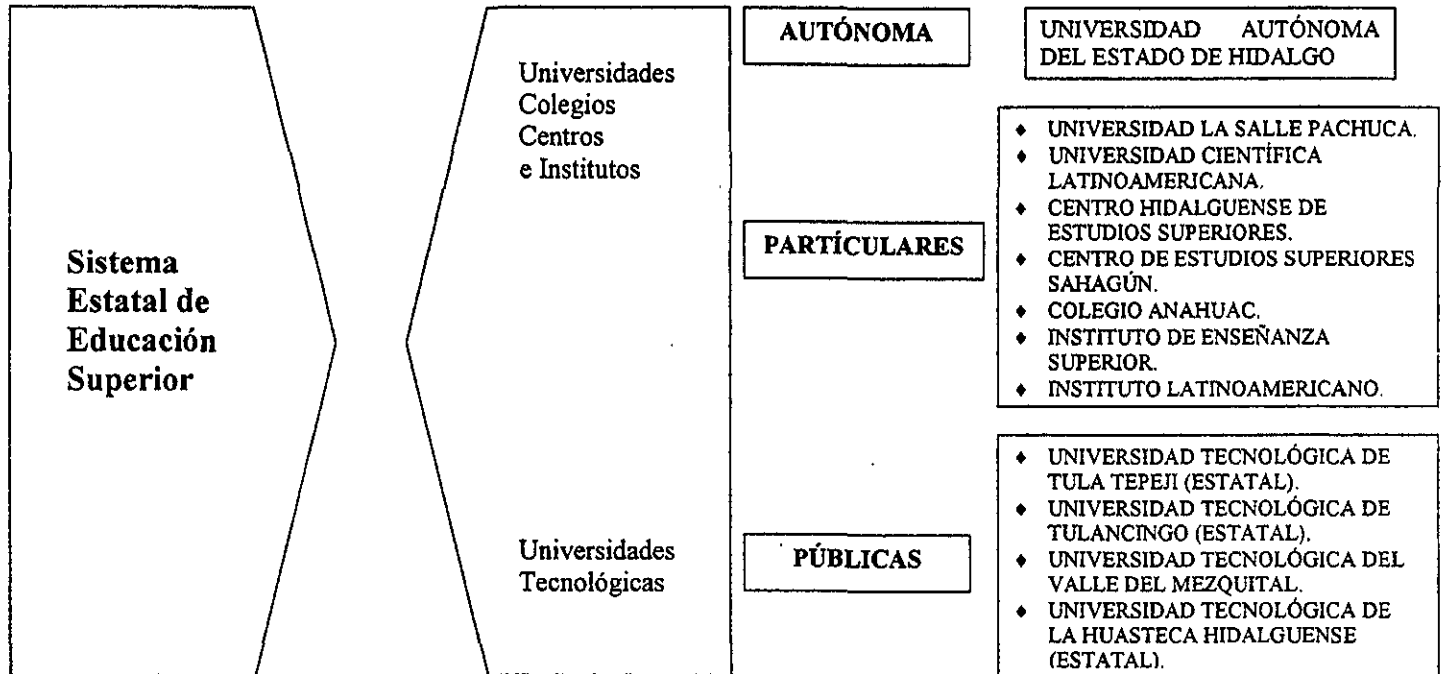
Sistema Estatal de Educación Superior

Universidades
Colegios
Centros
e Institutos

Universidades
Tecnológicas

AUTÓNOMA

UNIVERSIDAD AUTÓNOMA DEL ESTADO DE HIDALGO

PARTÍCULARES

- UNIVERSIDAD LA SALLE PACHUCA.
- UNIVERSIDAD CIENTÍFICA LATINOAMERICANA.
- CENTRO HIDALGUENSE DE ESTUDIOS SUPERIORES.
- CENTRO DE ESTUDIOS SUPERIORES SAHAGÚN.
- COLEGIO ANAHUAC.
- INSTITUTO DE ENSEÑANZA SUPERIOR.
- INSTITUTO LATINOAMERICANO.

PÚBLICAS

- UNIVERSIDAD TECNOLÓGICA DE TULA TEPEJI (ESTATAL).
- UNIVERSIDAD TECNOLÓGICA DE TULANCINGO (ESTATAL).
- UNIVERSIDAD TECNOLÓGICA DEL VALLE DEL MEZQUITAL.
- UNIVERSIDAD TECNOLÓGICA DE LA HUASTECA HIDALGUENSE (ESTATAL).